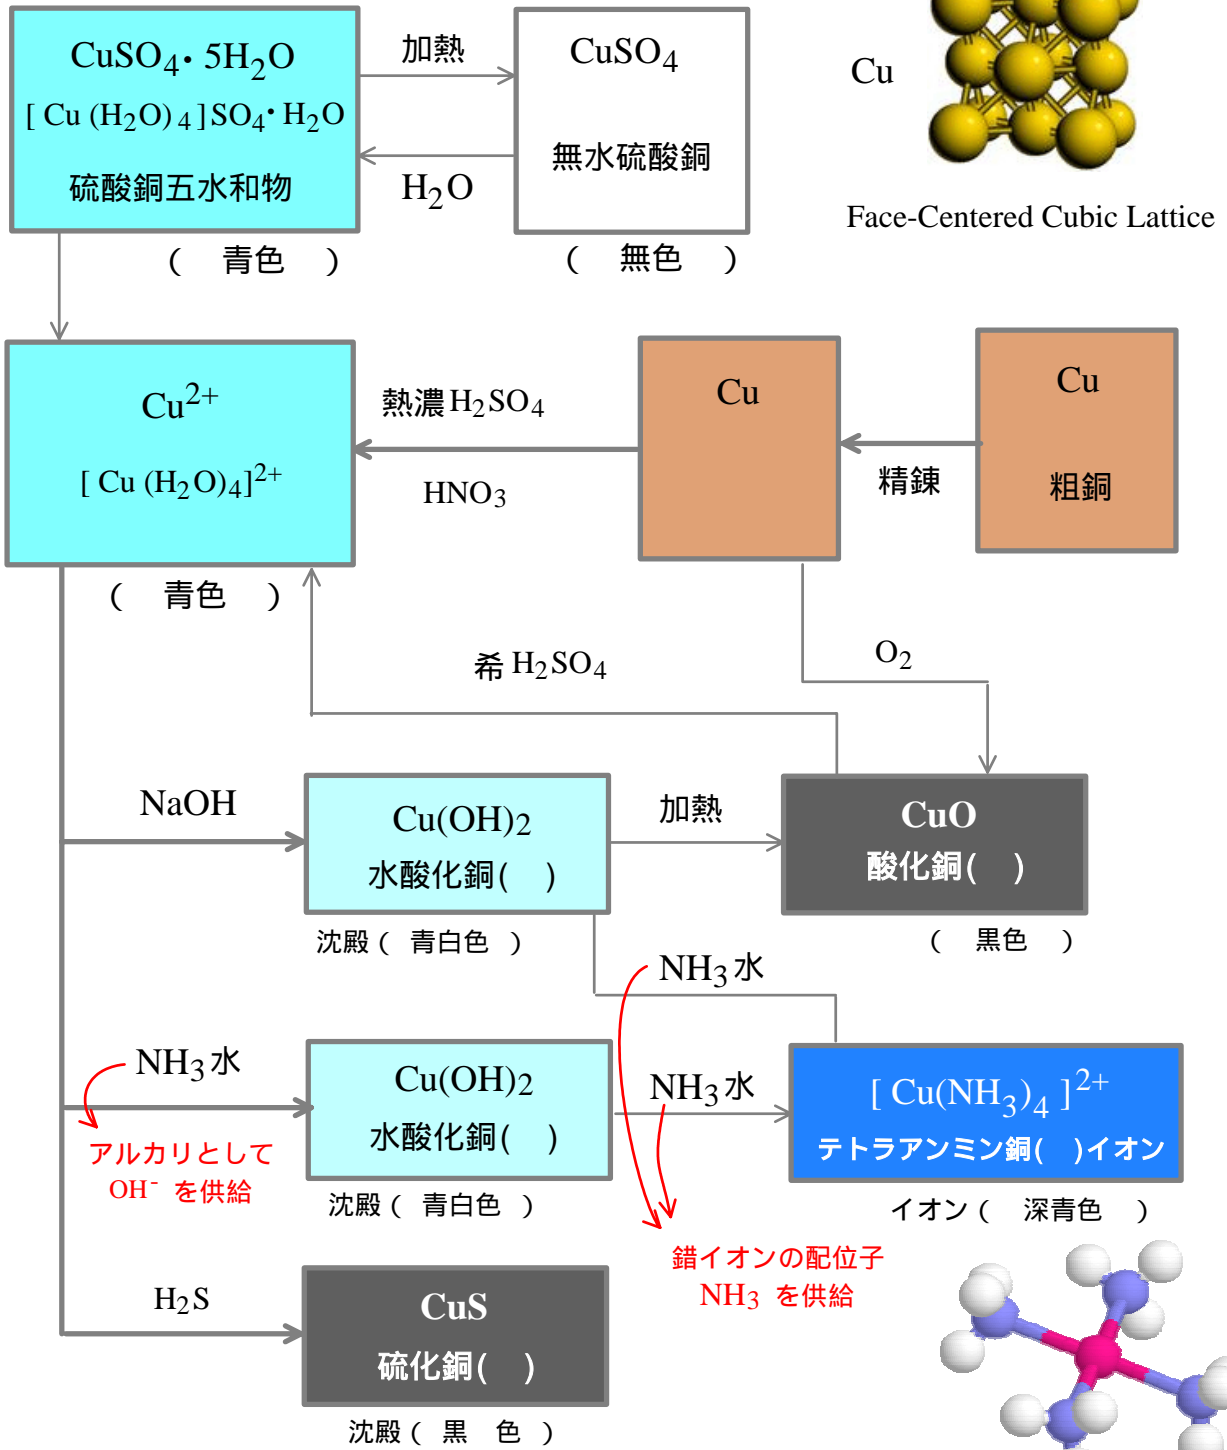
$CuSO_4 \cdot 5H_2O$
$[Cu(H_2O)_4]SO_4 \cdot H_2O$
硫酸銅五水和物
（　青色　）

加熱

$H_2O$

$CuSO_4$
無水硫酸銅
（　無色　）

Cu

Face-Centered Cubic Lattice

$Cu^{2+}$
$[Cu(H_2O)_4]^{2+}$
（　青色　）

熱濃 $H_2SO_4$

$HNO_3$

Cu

精錬

Cu
粗銅

希 $H_2SO_4$

$O_2$

NaOH

$Cu(OH)_2$
水酸化銅(　)
沈殿（　青白色　）

加熱

CuO
酸化銅(　)
（　黒色　）

$NH_3$ 水

$NH_3$ 水

アルカリとして
$OH^-$ を供給

$Cu(OH)_2$
水酸化銅(　)
沈殿（　青白色　）

$NH_3$ 水

$[Cu(NH_3)_4]^{2+}$
テトラアンミン銅(　)イオン
イオン（　深青色　）

錯イオンの配位子
$NH_3$ を供給

$H_2S$

CuS
硫化銅(　)
沈殿（　黒　色　）